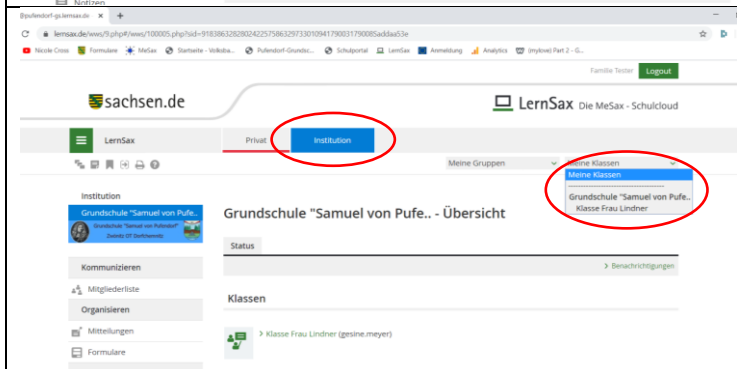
Notizen

pufendorf-gs.lernsax.de

lernsax.de/wws/9.php#/wws/100005.php?sid=91838632828024225758632973301094179003179008Saddaa53e

Nicole Cross | Formulare | MeSax | Startseite - Volksba... | Pufendorf-Grundsc... | Schulportal | LernSax | Anmeldung | Analytics | (mylove) Part 2 - G...

Familie Tester | Logout

sachsen.de

LernSax Die MeSax - Schulcloud

LernSax

Privat | Institution

Meine Gruppen | Meine Klassen

Meine Klassen
Grundschule "Samuel von Pufe..
Klasse Frau Lindner

Institution

Grundschule "Samuel von Pufe..

Grundschule "Samuel von Pufendorf" Zwönitz OT Dorfchemnitz

Grundschule "Samuel von Pufe.. - Übersicht

Status

> Benachrichtigungen

Kommunizieren

Mitgliederliste

Organisieren

Mitteilungen

Formulare

Klassen

> Klasse Frau Lindner (gesine.meyer)